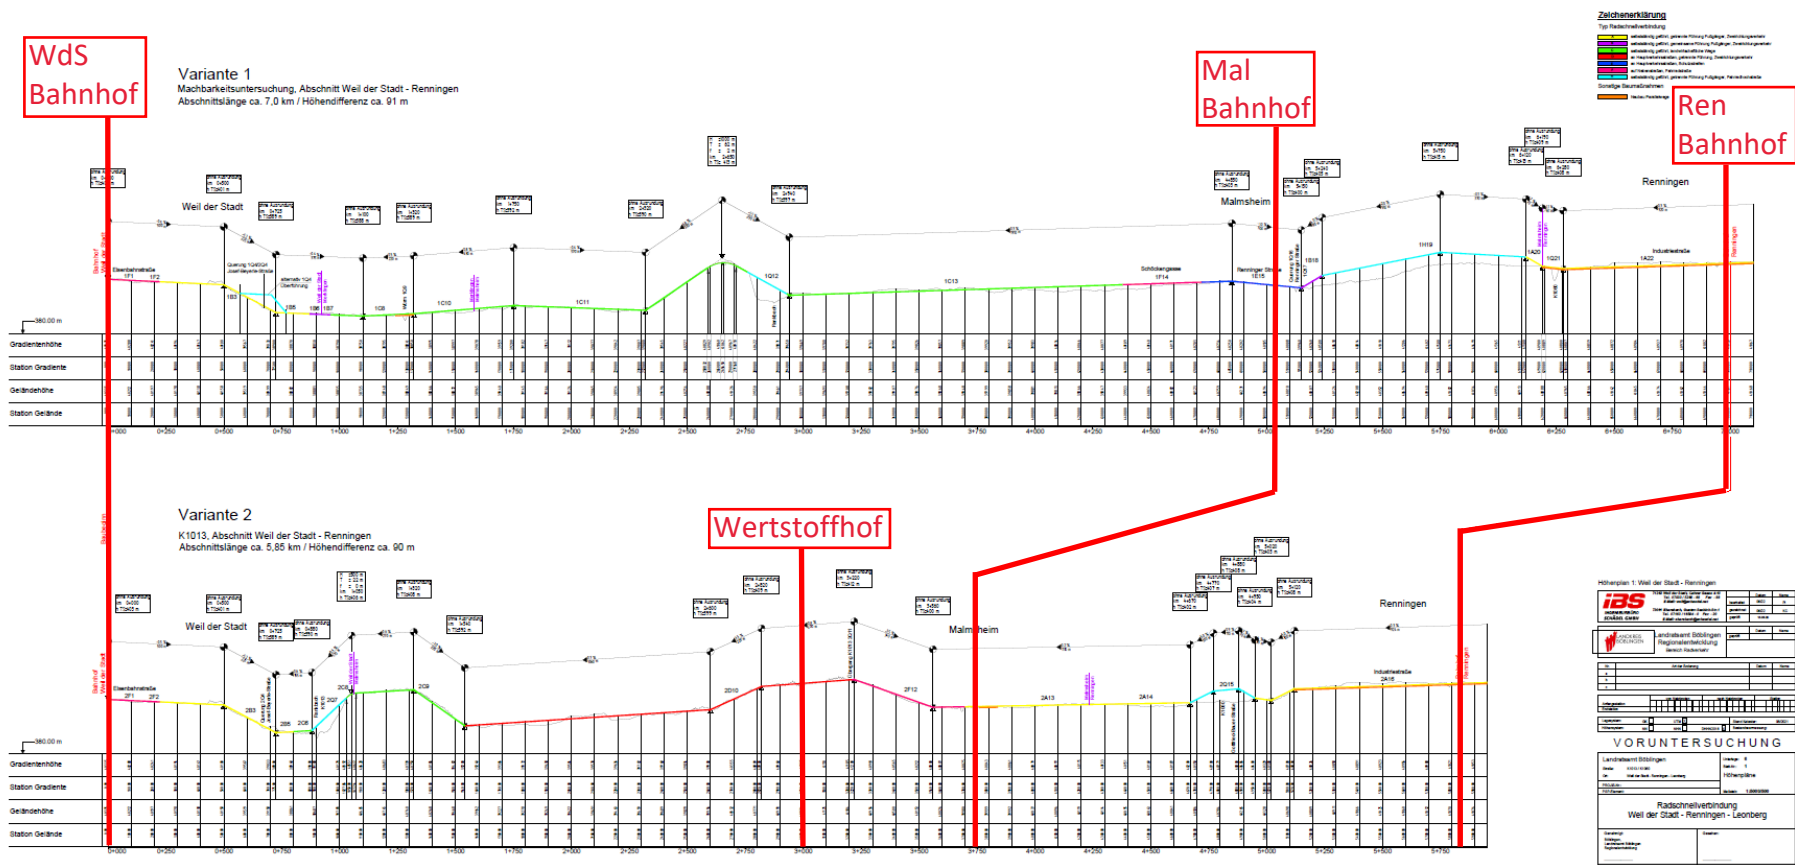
WdS Bahnhof

Mal Bahnhof

Ren Bahnhof

Zeichenerklärung

Variante 1
Machbarkeitsuntersuchung, Abschnitt Weil der Stadt - Renningen
Abschnittslänge ca. 7,0 km / Höhendifferenz ca. 91 m

Weil der Stadt

Malmsheim

Renningen

Eisenbahnstraße

Schöckengasse

Renninger Straße

Industriestraße

360.00 m

Gradientenhöhe
Station Gradiente
Geländehöhe
Station Gelände

0+000 0+250 0+500 0+750 1+000 1+250 1+500 1+750 2+000 2+250 2+500 2+750 3+000 3+250 3+500 3+750 4+000 4+250 4+500 4+750 5+000 5+250 5+500 5+750 6+000 6+250 6+500 6+750 7+000

Variante 2
K1013, Abschnitt Weil der Stadt - Renningen
Abschnittslänge ca. 5,85 km / Höhendifferenz ca. 90 m

Wertstoffhof

Weil der Stadt

Malmsheim

Renningen

Eisenbahnstraße

Industriestraße

360.00 m

Gradientenhöhe
Station Gradiente
Geländehöhe
Station Gelände

0+000 0+250 0+500 0+750 1+000 1+250 1+500 1+750 2+000 2+250 2+500 2+750 3+000 3+250 3+500 3+750 4+000 4+250 4+500 4+750 5+000 5+250 5+500 5+750

Höhenplan 1: Weil der Stadt - Renningen

IBS

Landratsamt Böblingen
Regionalentwicklung

VORUNTERSUCHUNG

Landratsamt Böblingen

Höhenpläne

Radschnellverbindung
Weil der Stadt - Renningen - Leonberg